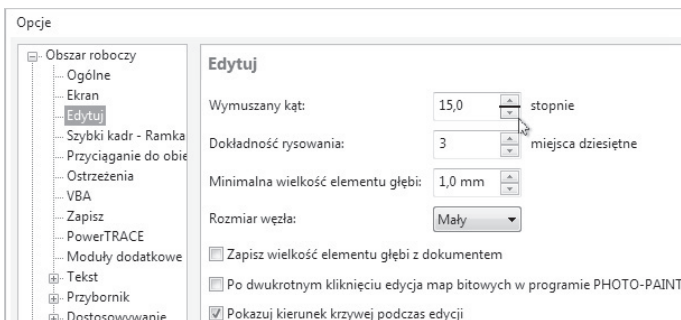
Opcje

Obszar roboczy
Ogólne
Ekran
Edytuj
Szybki kadr - Ramka
Przyciąganie do obie
Ostrzeżenia
VBA
Zapisz
PowerTRACE
Moduły dodatkowe
Tekst
Przybornik
Dostosowywanie

Edytuj

Wymuszany kąt: 15,0 stopnie

Dokładność rysowania: 3 miejsca dziesiętne

Minimalna wielkość elementu głębi: 1,0 mm

Rozmiar węzła: Mały

Zapisz wielkość elementu głębi z dokumentem

Po dwukrotnym kliknięciu edycja map bitowych w programie PHOTO-PAINT

Pokazuj kierunek krzywej podczas edycji